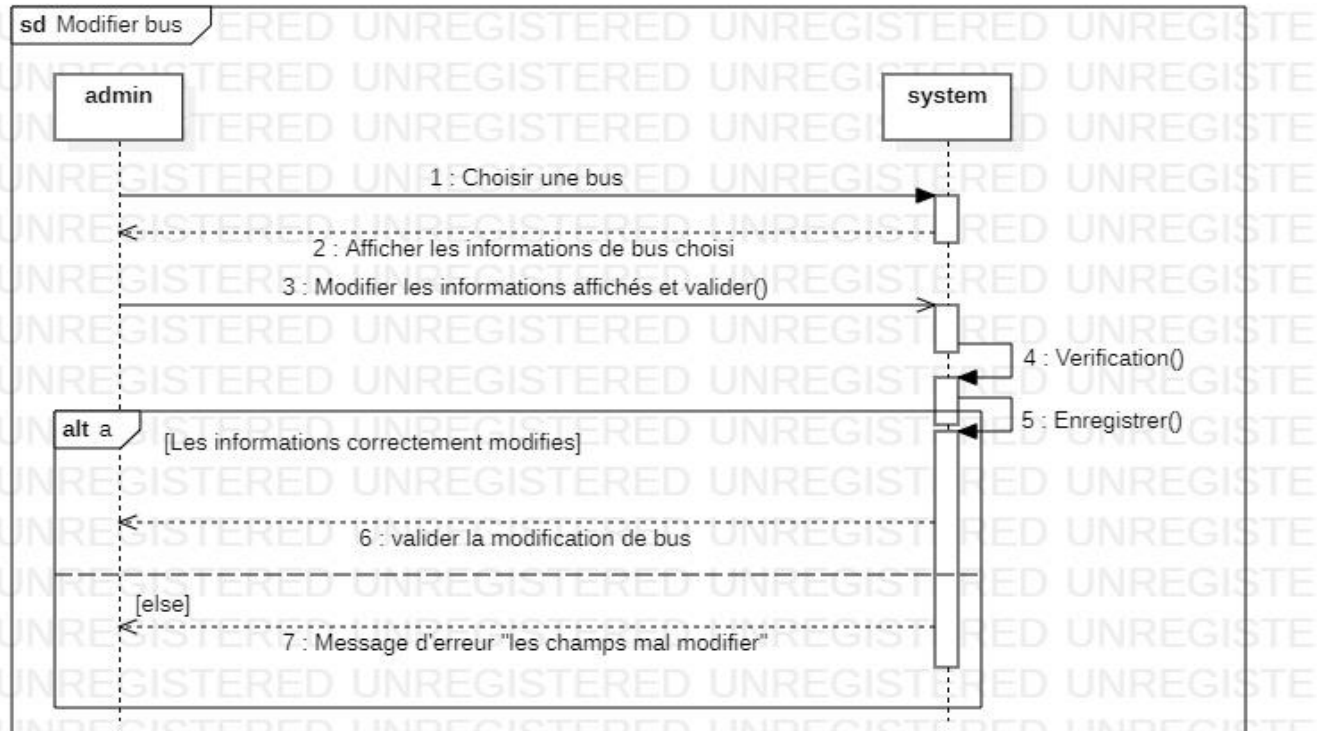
sd Modifier bus

admin

system

1 : Choisir une bus

2 : Afficher les informations de bus choisi

3 : Modifier les informations affichés et valider()

4 : Verification()

5 : Enregistrer()

alt a

[Les informations correctement modifies]

6 : valider la modification de bus

[else]

7 : Message d'erreur "les champs mal modifier"

UNREGISTERED UNREGISTERED UNREGISTERED UNREGISTERED